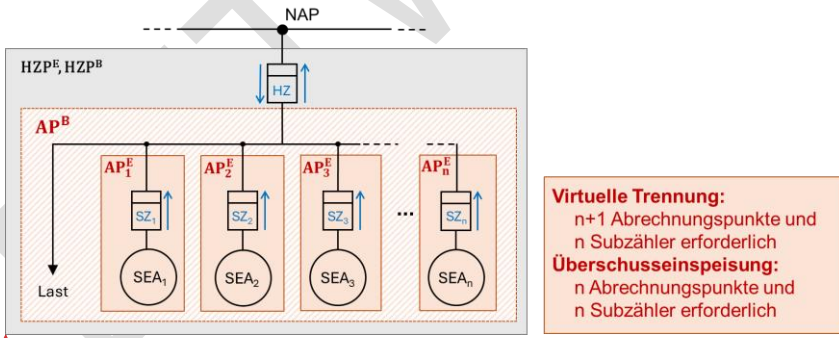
NAP

$HZP^E, HZP^B$

HZ

$AP^B$

$AP_1^E$

$SZ_1$

$SEA_1$

$AP_2^E$

$SZ_2$

$SEA_2$

$AP_3^E$

$SZ_3$

$SEA_3$

...

$AP_n^E$

$SZ_n$

$SEA_n$

Last

Virtuelle Trennung:
n+1 Abrechnungspunkte und n Subzähler erforderlich
Überschusseinspeisung:
n Abrechnungspunkte und n Subzähler erforderlich